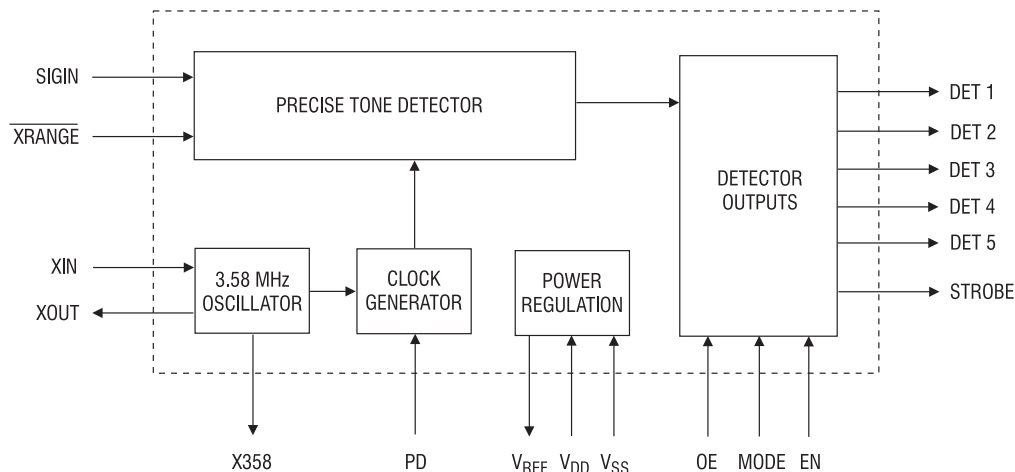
SIGIN

$\overline{\text{XRANGE}}$

PRECISE TONE DETECTOR

DETECTOR OUTPUTS

DET 1

DET 2

DET 3

DET 4

DET 5

STROBE

XIN

XOUT

3.58 MHz OSCILLATOR

CLOCK GENERATOR

POWER REGULATION

X358

PD

$V_{REF}$ $V_{DD}$ $V_{SS}$

OE MODE EN